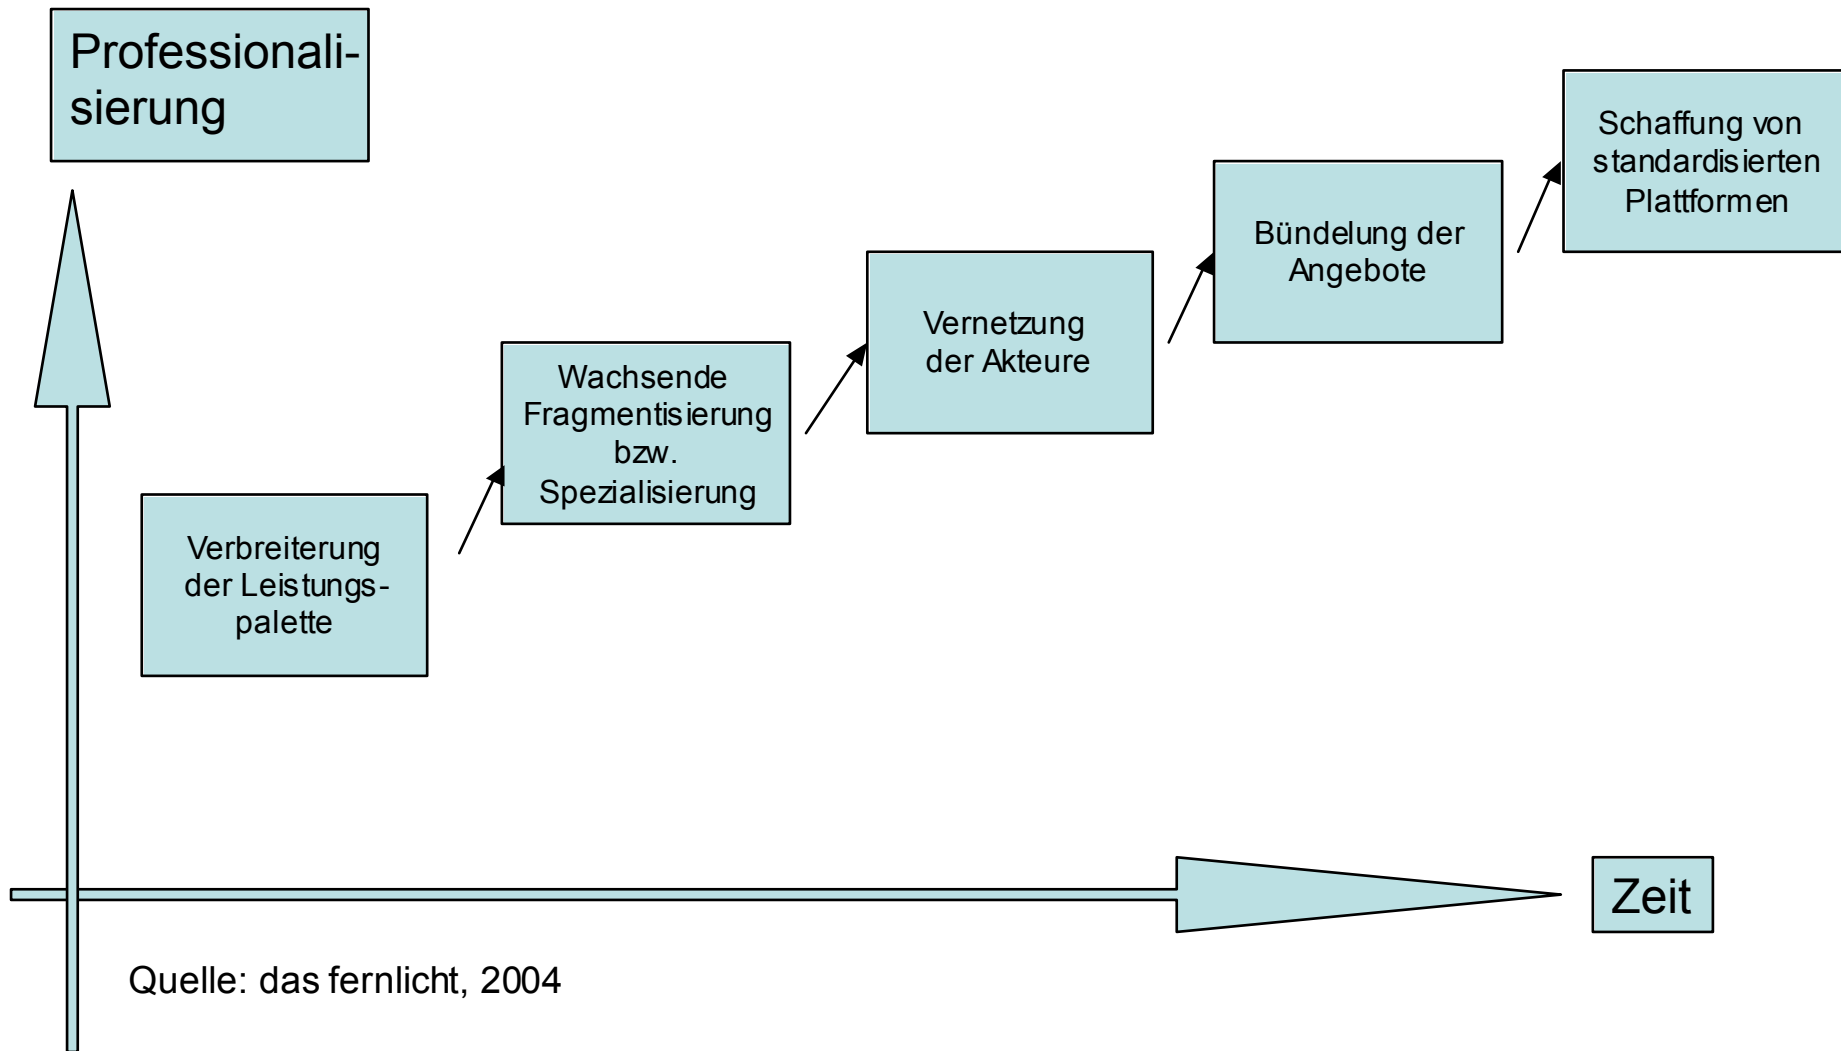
Professionalisierung

Verbreiterung der Leistungspalette

Wachsende Fragmentisierung bzw. Spezialisierung

Vernetzung der Akteure

Bündelung der Angebote

Schaffung von standardisierten Plattformen

Zeit

Quelle: das fernlicht, 2004